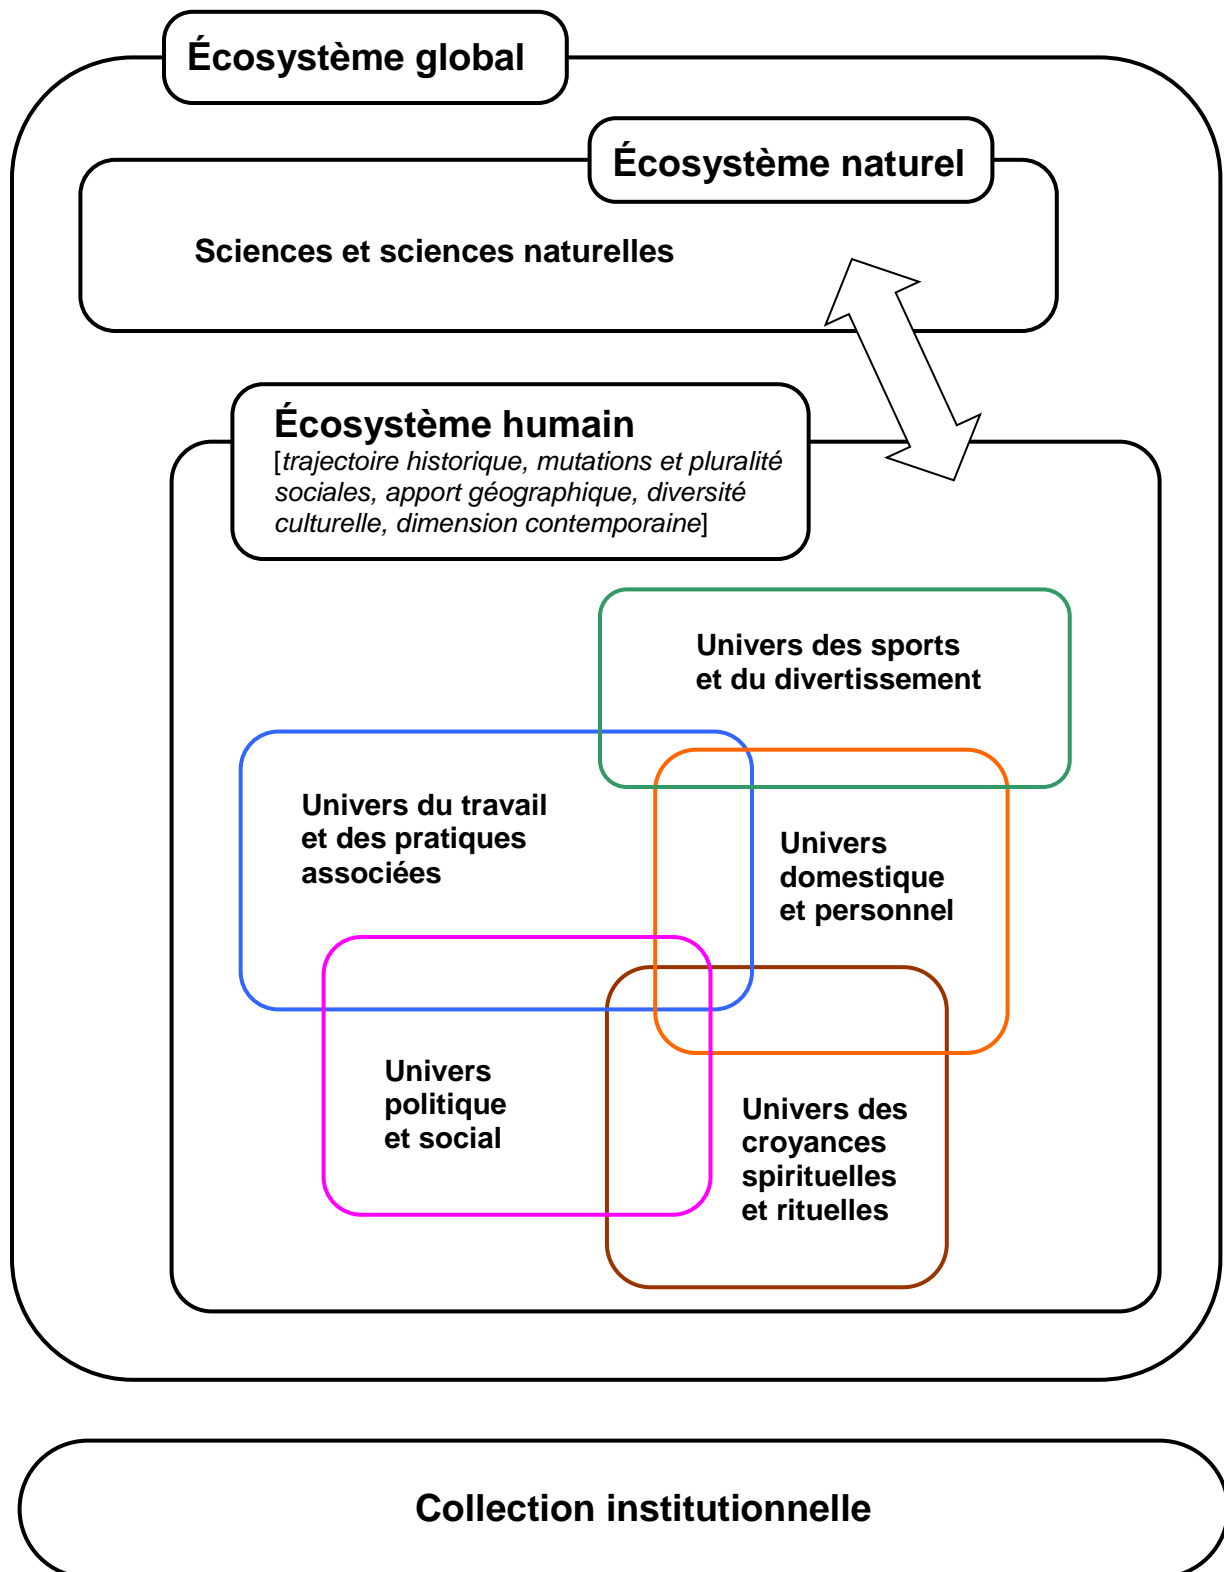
Écosystème global

Écosystème naturel

Sciences et sciences naturelles

Écosystème humain
[trajectoire historique, mutations et pluralité sociales, apport géographique, diversité culturelle, dimension contemporaine]

Univers des sports et du divertissement

Univers du travail et des pratiques associées

Univers domestique et personnel

Univers politique et social

Univers des croyances spirituelles et rituelles

Collection institutionnelle